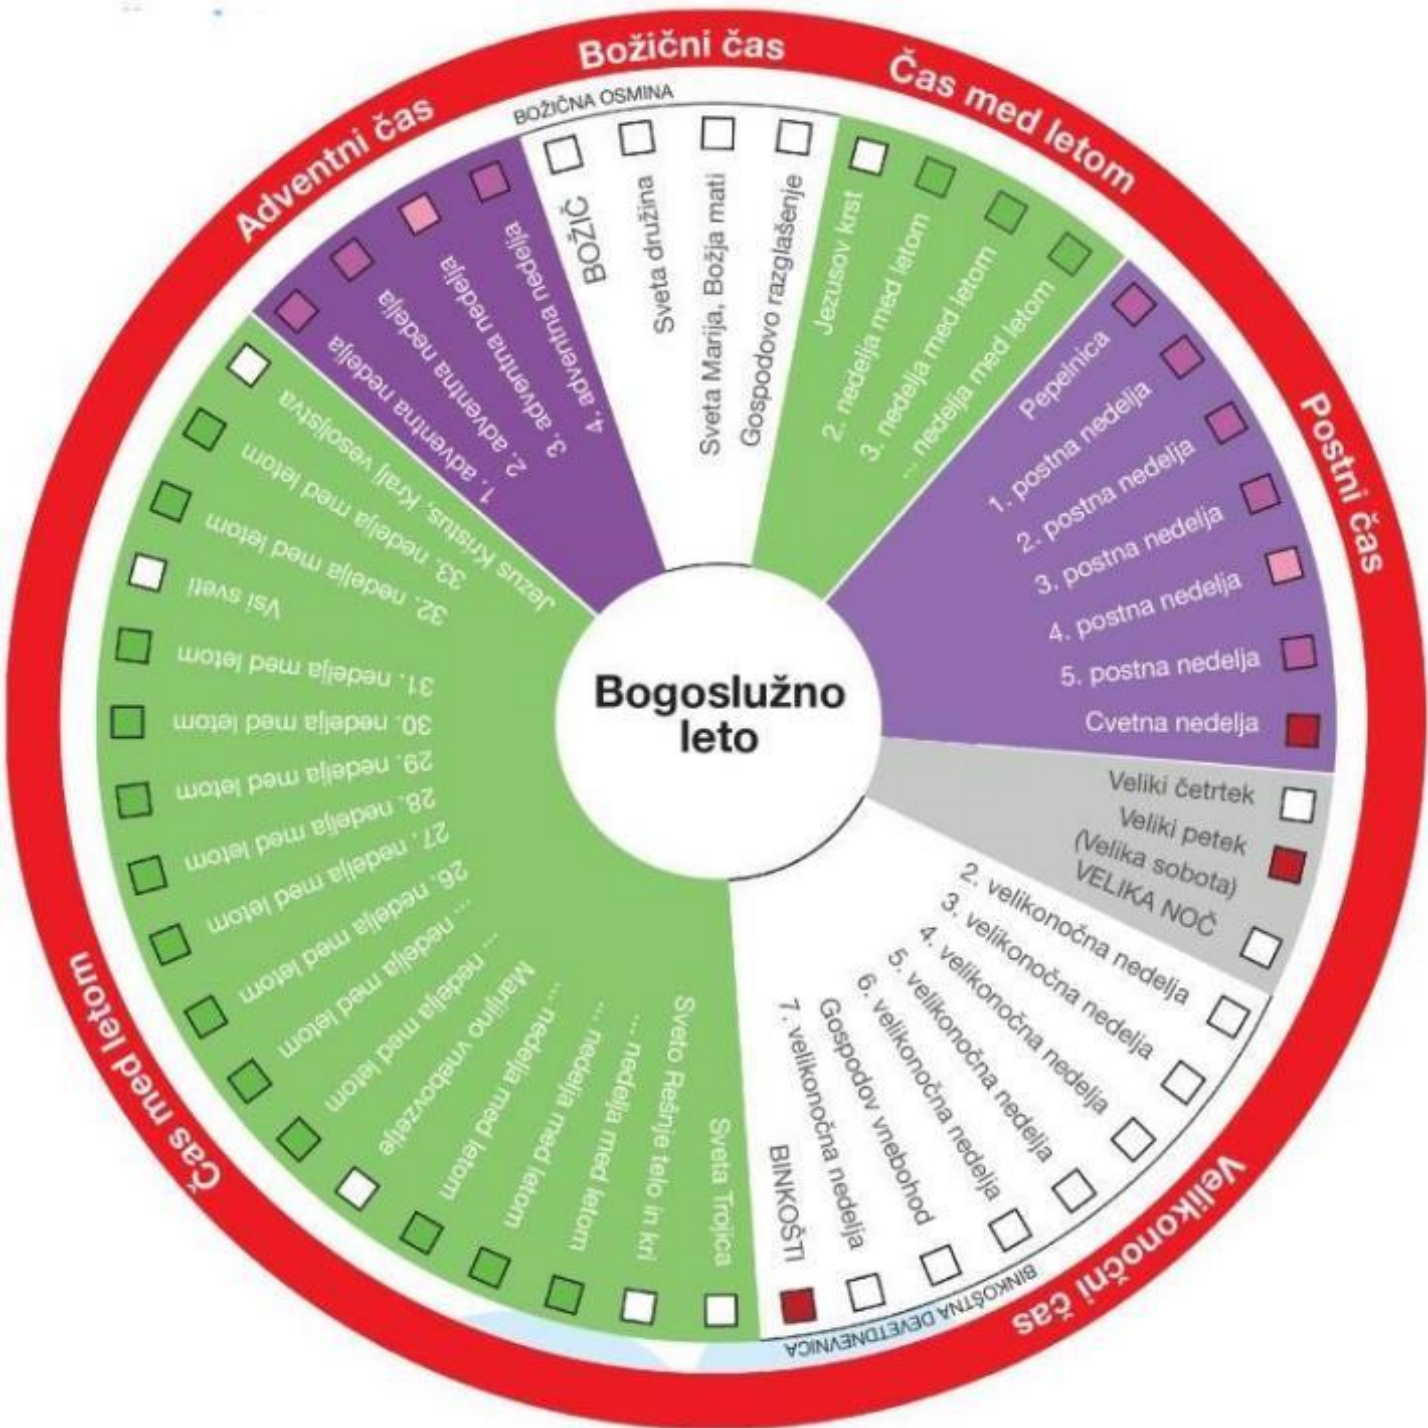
Bogoslužno leto

Adventni čas
Božični čas
Čas med letom
Postni čas
Velikonočni čas
Čas med letom

BOŽIČNA OSMINA

1. adventna nedelja
2. adventna nedelja
3. adventna nedelja
4. adventna nedelja

BOŽIČ
Sveta družina
Sveta Marija, Božja mati
Gospodovo razglašenje

Jezusov krst
2. nedelja med letom
3. nedelja med letom
... nedelja med letom

Pepelnica
1. postna nedelja
2. postna nedelja
3. postna nedelja
4. postna nedelja
5. postna nedelja
Cvetna nedelja

Veliki četrtek
Veliki petek
(Velika sobota)
VELIKA NOČ

2. velikonočna nedelja
3. velikonočna nedelja
4. velikonočna nedelja
5. velikonočna nedelja
6. velikonočna nedelja
Gospodov vnebohod
7. velikonočna nedelja
BINKOŠTI

BINKOŠTNA DEVETDNEVNICA

Sveta Trojica
Sveto Rešnje telo in kri
... nedelja med letom
... nedelja med letom
Marijino vnebovzetje
... nedelja med letom
... nedelja med letom
26. nedelja med letom
27. nedelja med letom
28. nedelja med letom
29. nedelja med letom
30. nedelja med letom
31. nedelja med letom
Vsi sveti
32. nedelja med letom
33. nedelja med letom
Jezus Kristus, Kralj vesoljstva